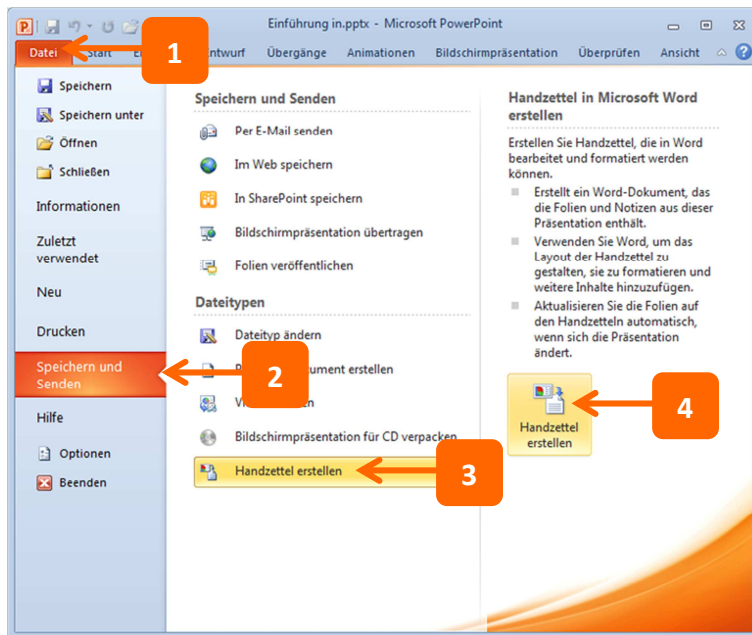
Einführung in.pptx - Microsoft PowerPoint

Datei Start E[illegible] Entwurf Übergänge Animationen Bildschirmpräsentation Überprüfen Ansicht

1

Speichern
Speichern unter
Öffnen
Schließen
Informationen
Zuletzt verwendet
Neu
Drucken
Speichern und Senden
Hilfe
Optionen
Beenden

2

Speichern und Senden
Per E-Mail senden
Im Web speichern
In SharePoint speichern
Bildschirmpräsentation übertragen
Folien veröffentlichen

Dateitypen
Dateityp ändern
P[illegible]ument erstellen
Vi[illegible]en
Bildschirmpräsentation für CD verpacken
Handzettel erstellen

3

Handzettel in Microsoft Word erstellen

Erstellen Sie Handzettel, die in Word bearbeitet und formatiert werden können.

Erstellt ein Word-Dokument, das die Folien und Notizen aus dieser Präsentation enthält.

Verwenden Sie Word, um das Layout der Handzettel zu gestalten, sie zu formatieren und weitere Inhalte hinzuzufügen.

Aktualisieren Sie die Folien auf den Handzetteln automatisch, wenn sich die Präsentation ändert.

Handzettel erstellen

4